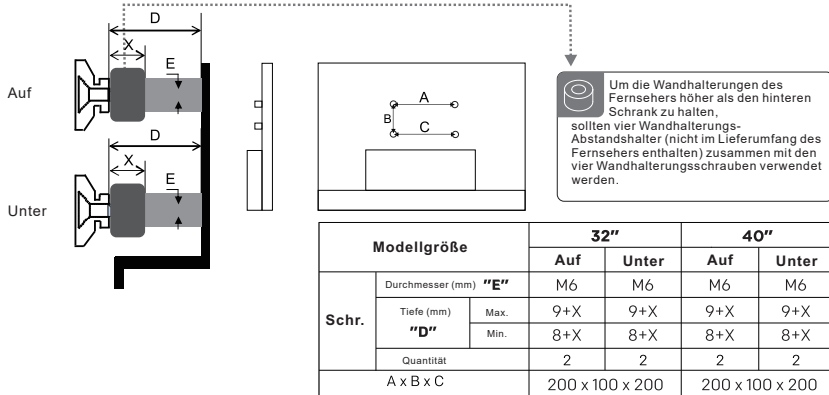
D
X
E
Auf
D
X
E
Unter

A
B
C

Um die Wandhalterungen des Fernsehers höher als den hinteren Schrank zu halten, sollten vier Wandhalterungs-Abstandshalter (nicht im Lieferumfang des Fernsehers enthalten) zusammen mit den vier Wandhalterungsschrauben verwendet werden.

| Modellgröße | | | 32″ | | 40″ | |
|---|---|---|---|---|---|---|
| | | | Auf | Unter | Auf | Unter |
| Schr. | Durchmesser (mm) "E" | | M6 | M6 | M6 | M6 |
| | Tiefe (mm) "D" | Max. | 9+X | 9+X | 9+X | 9+X |
| | | Min. | 8+X | 8+X | 8+X | 8+X |
| | Quantität | | 2 | 2 | 2 | 2 |
| A x B x C | | | 200 x 100 x 200 | | 200 x 100 x 200 | |